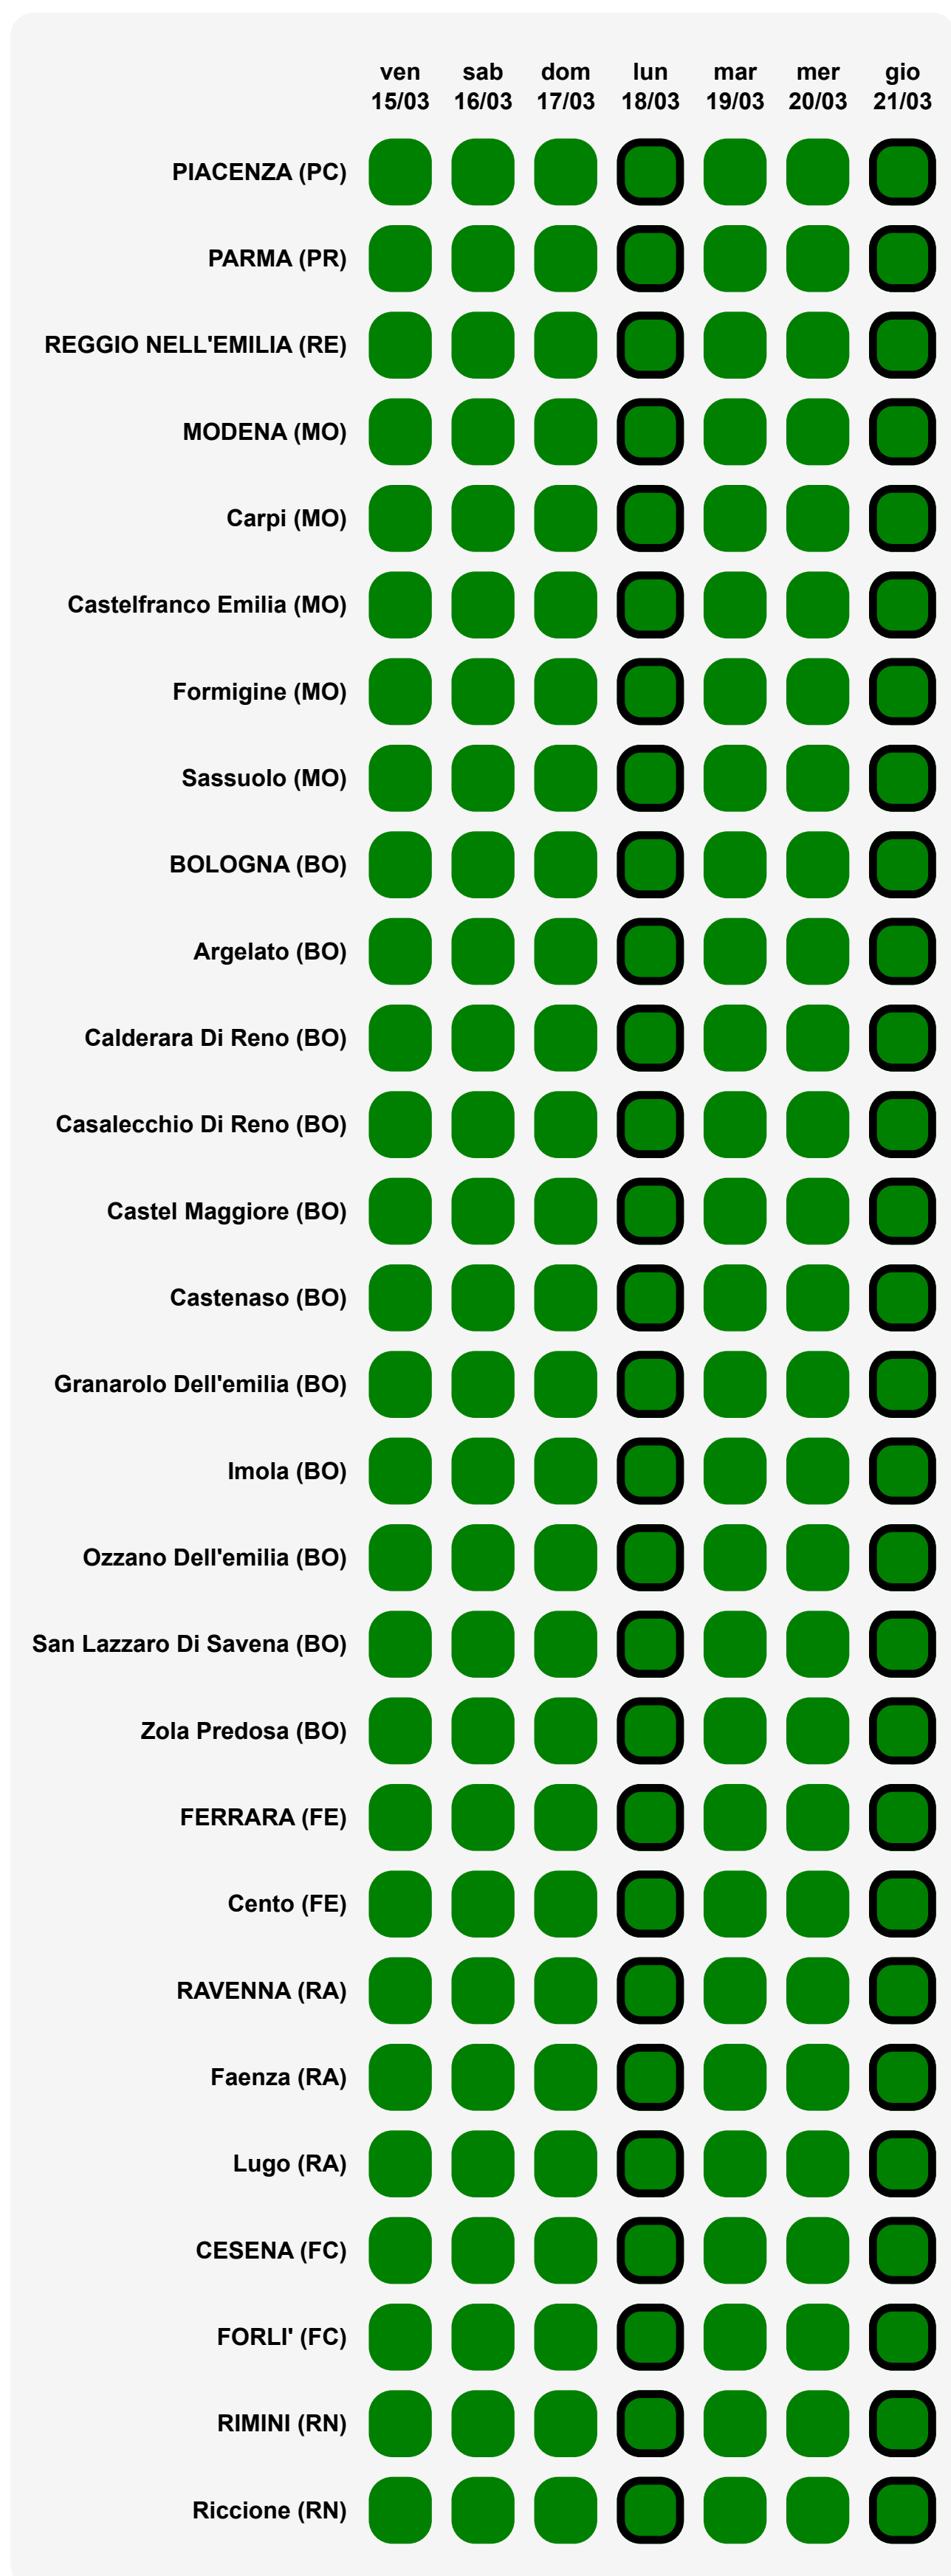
|  | ven 15/03 | sab 16/03 | dom 17/03 | lun 18/03 | mar 19/03 | mer 20/03 | gio 21/03 |
|---|---|---|---|---|---|---|---|
| PIACENZA (PC) | | | | | | | |
| PARMA (PR) | | | | | | | |
| REGGIO NELL'EMILIA (RE) | | | | | | | |
| MODENA (MO) | | | | | | | |
| Carpi (MO) | | | | | | | |
| Castelfranco Emilia (MO) | | | | | | | |
| Formigine (MO) | | | | | | | |
| Sassuolo (MO) | | | | | | | |
| BOLOGNA (BO) | | | | | | | |
| Argelato (BO) | | | | | | | |
| Calderara Di Reno (BO) | | | | | | | |
| Casalecchio Di Reno (BO) | | | | | | | |
| Castel Maggiore (BO) | | | | | | | |
| Castenaso (BO) | | | | | | | |
| Granarolo Dell'emilia (BO) | | | | | | | |
| Imola (BO) | | | | | | | |
| Ozzano Dell'emilia (BO) | | | | | | | |
| San Lazzaro Di Savena (BO) | | | | | | | |
| Zola Predosa (BO) | | | | | | | |
| FERRARA (FE) | | | | | | | |
| Cento (FE) | | | | | | | |
| RAVENNA (RA) | | | | | | | |
| Faenza (RA) | | | | | | | |
| Lugo (RA) | | | | | | | |
| CESENA (FC) | | | | | | | |
| FORLI' (FC) | | | | | | | |
| RIMINI (RN) | | | | | | | |
| Riccione (RN) | | | | | | | |